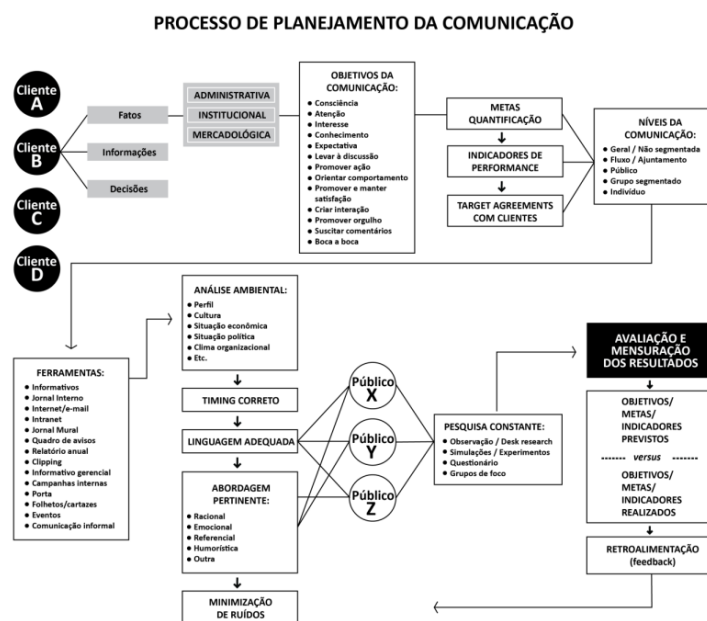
PROCESSO DE PLANEJAMENTO DA COMUNICAÇÃO

Cliente A
Cliente B
Cliente C
Cliente D

Fatos
Informações
Decisões

ADMINISTRATIVA
INSTITUCIONAL
MERCADOLÓGICA

OBJETIVOS DA COMUNICAÇÃO:
- Consciência
- Atenção
- Interesse
- Conhecimento
- Expectativa
- Levar à discussão
- Promover ação
- Orientar comportamento
- Promover e manter satisfação
- Criar interação
- Promover orgulho
- Suscitar comentários
- Boca a boca

METAS QUANTIFICAÇÃO
INDICADORES DE PERFORMANCE
TARGET AGREEMENTS COM CLIENTES

NÍVEIS DA COMUNICAÇÃO:
- Geral / Não segmentada
- Fluxo / Ajuntamento
- Público
- Grupo segmentado
- Indivíduo

FERRAMENTAS:
- Informativos
- Jornal Interno
- Internet/e-mail
- Intranet
- Jornal Mural
- Quadro de avisos
- Relatório anual
- Clipping
- Informativo gerencial
- Campanhas internas
- Porta
- Folhetos/cartazes
- Eventos
- Comunicação informal

ANÁLISE AMBIENTAL:
- Perfil
- Cultura
- Situação econômica
- Situação política
- Clima organizacional
- Etc.

TIMING CORRETO
LINGUAGEM ADEQUADA
ABORDAGEM PERTINENTE:
- Racional
- Emocional
- Referencial
- Humorística
- Outra

MINIMIZAÇÃO DE RUÍDOS

Público X
Público Y
Público Z

PESQUISA CONSTANTE:
- Observação / Desk research
- Simulações / Experimentos
- Questionário
- Grupos de foco

AVALIAÇÃO E MENSURAÇÃO DOS RESULTADOS

OBJETIVOS/ METAS/ INDICADORES PREVISTOS
-------- versus --------
OBJETIVOS/ METAS/ INDICADORES REALIZADOS

RETROALIMENTAÇÃO (feedback)